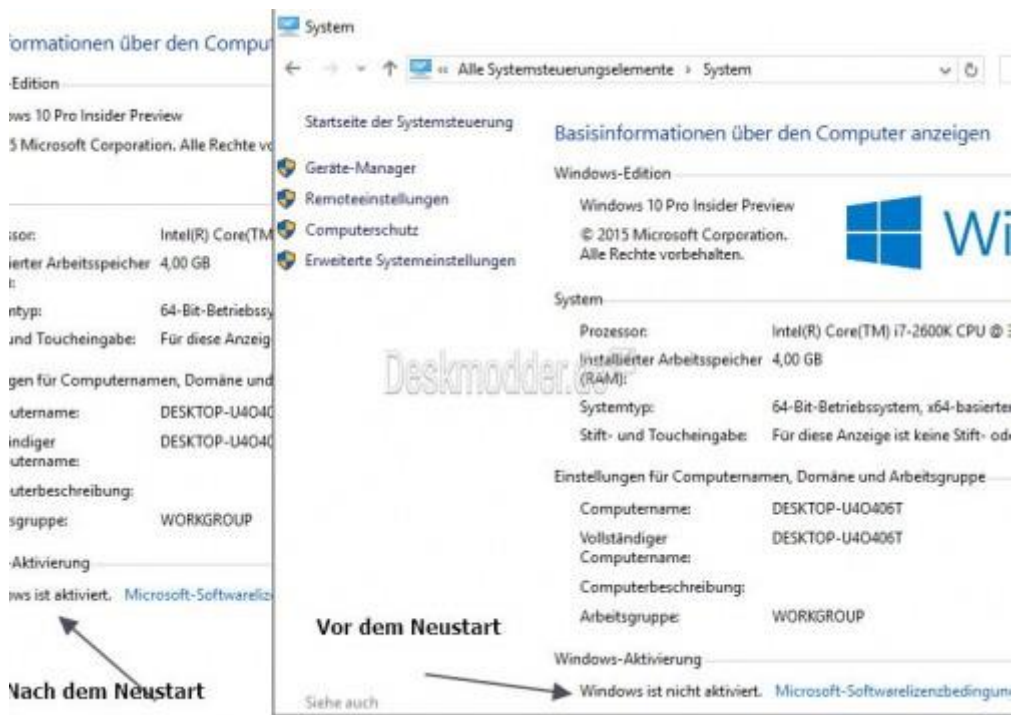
formationen über den Comput
-Edition
ws 10 Pro Insider Preview
5 Microsoft Corporation. Alle Rechte vo

ssor: Intel(R) Core(TM
ierter Arbeitsspeicher 4,00 GB
ntyp: 64-Bit-Betriebssy
und Toucheingabe: Für diese Anzeig
gen für Computernamen, Domäne und
utername: DESKTOP-U4O4
ändiger utername: DESKTOP-U4O4
uterbeschreibung:
sgruppe: WORKGROUP
-Aktivierung
ws ist aktiviert. Microsoft-Softwareliz

Nach dem Neustart

System
← → ↑ « Alle Systemsteuerungselemente › System

Startseite der Systemsteuerung
Geräte-Manager
Remoteeinstellungen
Computerschutz
Erweiterte Systemeinstellungen

Basisinformationen über den Computer anzeigen
Windows-Edition
Windows 10 Pro Insider Preview
© 2015 Microsoft Corporation. Alle Rechte vorbehalten.
Wi
System
Prozessor: Intel(R) Core(TM) i7-2600K CPU @
Installierter Arbeitsspeicher (RAM): 4,00 GB
Systemtyp: 64-Bit-Betriebssystem, x64-basierter
Stift- und Toucheingabe: Für diese Anzeige ist keine Stift- od
Einstellungen für Computernamen, Domäne und Arbeitsgruppe
Computername: DESKTOP-U4O406T
Vollständiger Computername: DESKTOP-U4O406T
Computerbeschreibung:
Arbeitsgruppe: WORKGROUP
Windows-Aktivierung
Windows ist nicht aktiviert. Microsoft-Softwarelizenzbedingung

Vor dem Neustart

Siehe auch

Deskmodder.de